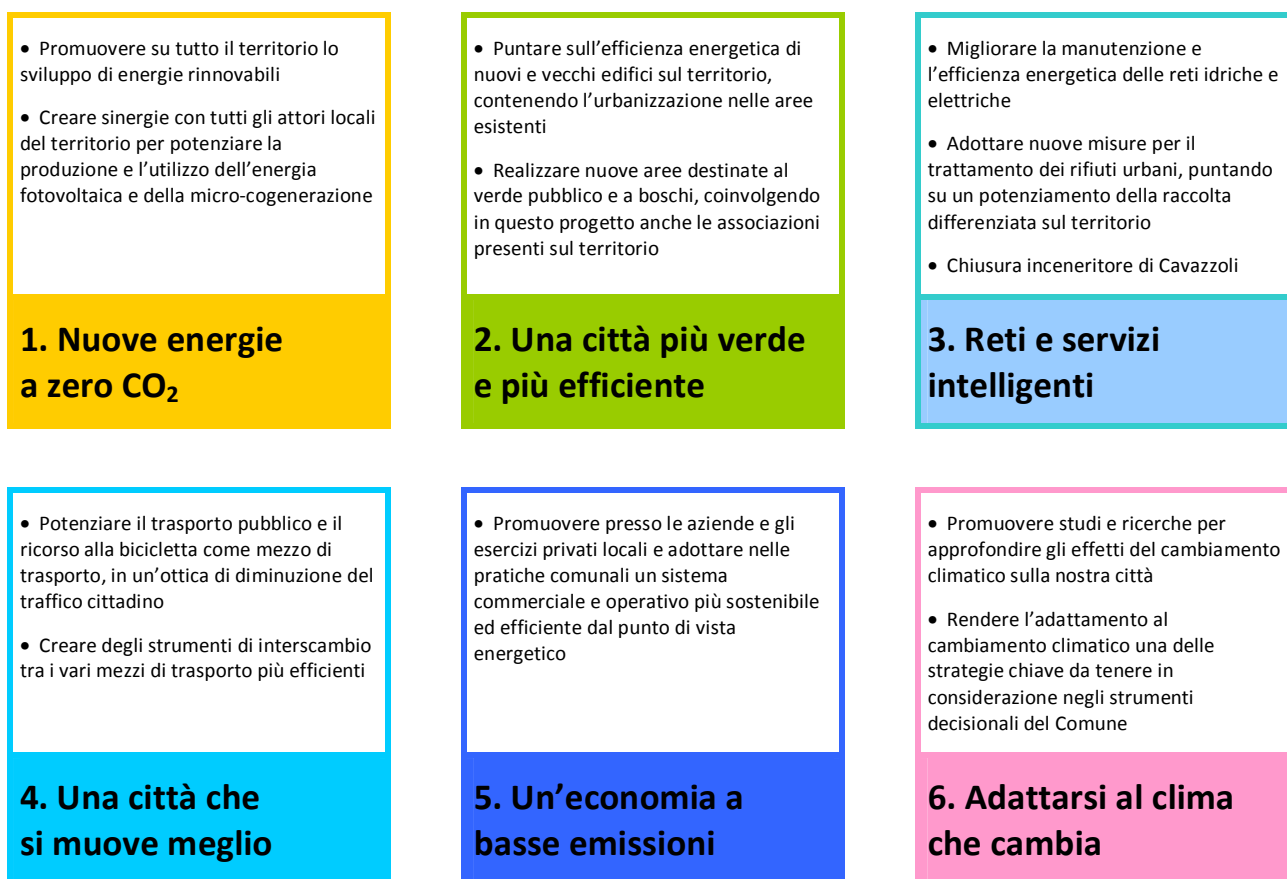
• Promuovere su tutto il territorio lo sviluppo di energie rinnovabili

• Creare sinergie con tutti gli attori locali del territorio per potenziare la produzione e l'utilizzo dell'energia fotovoltaica e della micro-cogenerazione

1. Nuove energie a zero $CO_2$

• Puntare sull'efficienza energetica di nuovi e vecchi edifici sul territorio, contenendo l'urbanizzazione nelle aree esistenti

• Realizzare nuove aree destinate al verde pubblico e a boschi, coinvolgendo in questo progetto anche le associazioni presenti sul territorio

2. Una città più verde e più efficiente

• Migliorare la manutenzione e l'efficienza energetica delle reti idriche e elettriche

• Adottare nuove misure per il trattamento dei rifiuti urbani, puntando su un potenziamento della raccolta differenziata sul territorio

• Chiusura inceneritore di Cavazzoli

3. Reti e servizi intelligenti

• Potenziare il trasporto pubblico e il ricorso alla bicicletta come mezzo di trasporto, in un'ottica di diminuzione del traffico cittadino

• Creare degli strumenti di interscambio tra i vari mezzi di trasporto più efficienti

4. Una città che si muove meglio

• Promuovere presso le aziende e gli esercizi privati locali e adottare nelle pratiche comunali un sistema commerciale e operativo più sostenibile ed efficiente dal punto di vista energetico

5. Un'economia a basse emissioni

• Promuovere studi e ricerche per approfondire gli effetti del cambiamento climatico sulla nostra città

• Rendere l'adattamento al cambiamento climatico una delle strategie chiave da tenere in considerazione negli strumenti decisionali del Comune

6. Adattarsi al clima che cambia